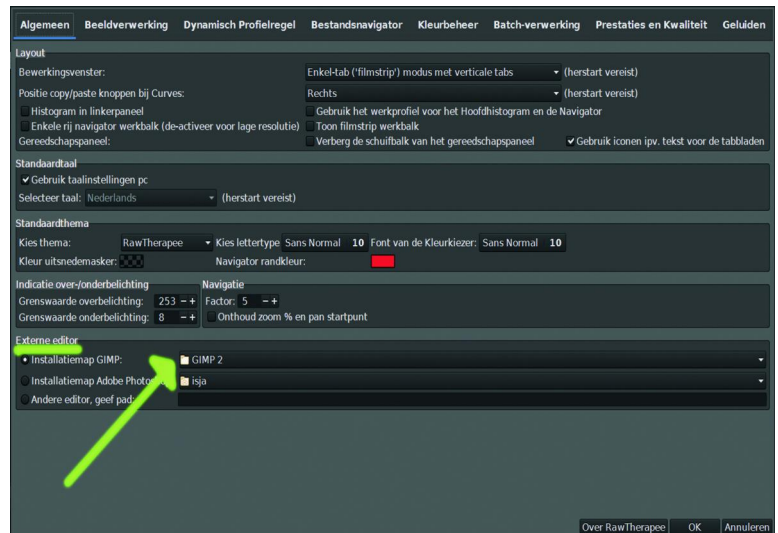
Algemeen Beeldverwerking Dynamisch Profielregel Bestandsnavigator Kleurbeheer Batch-verwerking Prestaties en Kwaliteit Geluiden

Layout

Bewerkingsvenster: Enkel-tab ('filmstrip') modus met verticale tabs (herstart vereist)

Positie copy/paste knoppen bij Curves: Rechts (herstart vereist)

Histogram in linkerpaneel
Gebruik het werkprofiel voor het Hoofdhistogram en de Navigator

Enkele rij navigator werkbalk (de-activeer voor lage resolutie)
Toon filmstrip werkbalk

Gereedschapspaneel:
Verberg de schuifbalk van het gereedschapspaneel
Gebruik iconen ipv. tekst voor de tabbladen

Standaardtaal

Gebruik taalinstellingen pc

Selecteer taal: Nederlands (herstart vereist)

Standaardthema

Kies thema: RawTherapee Kies lettertype Sans Normal 10 Font van de Kleurkiezer: Sans Normal 10

Kleur uitsnedemasker: Navigator randkleur:

Indicatie over-/onderbelichting

Grenswaarde overbelichting: 253 − +

Grenswaarde onderbelichting: 8 − +

Navigatie

Factor: 5 − +

Onthoud zoom % en pan startpunt

Externe editor

Installatiemap GIMP: GIMP 2

Installatiemap Adobe Photo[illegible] isja

Andere editor, geef pad:

Over RawTherapee OK Annuleren